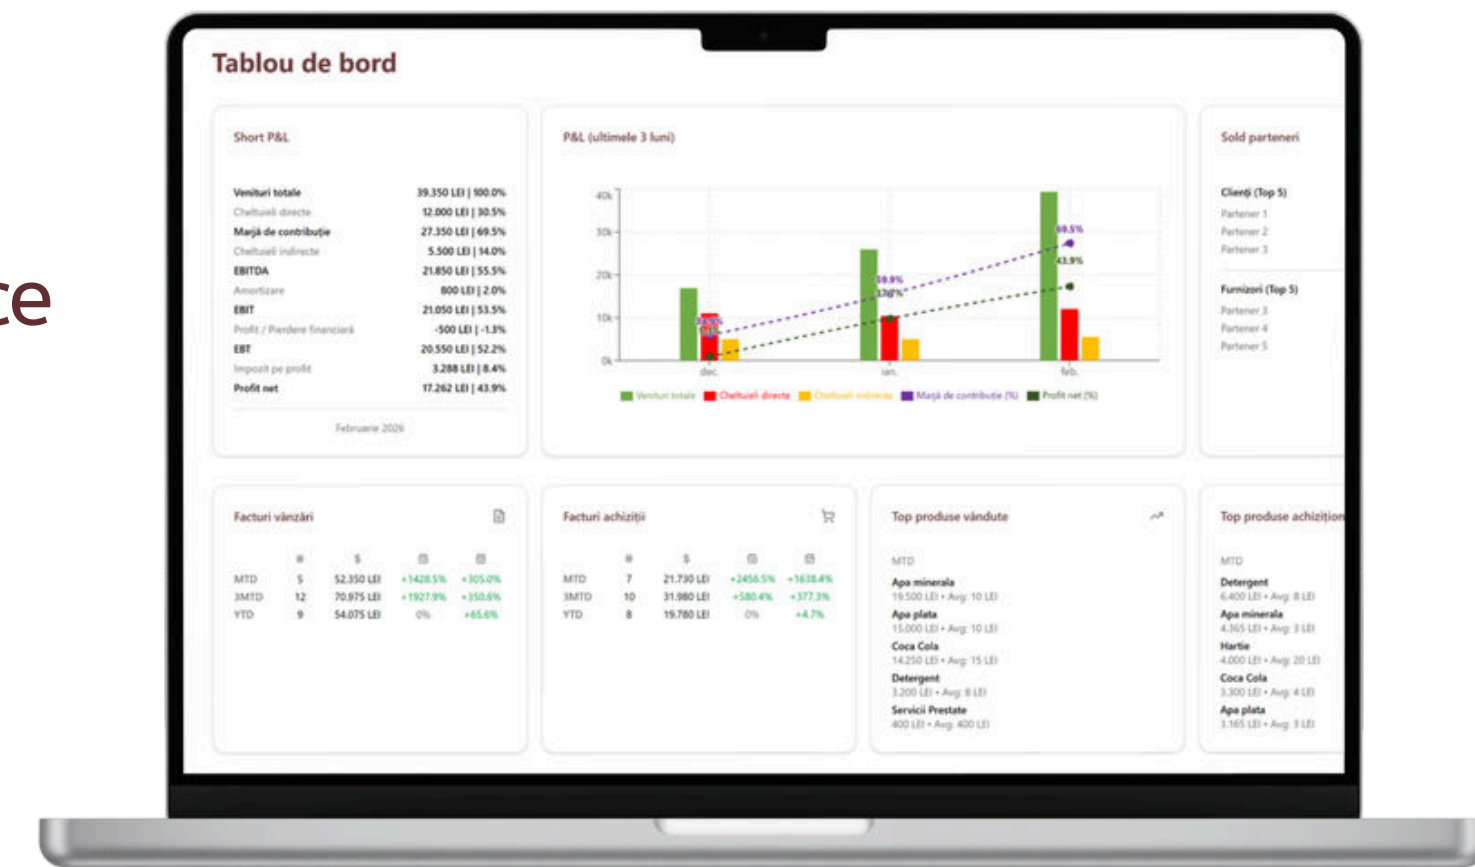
ce

Tablou de bord

Short P&L

| | |
|---|---|
| Venituri totale | 39.350 LEI \| 100.0% |
| Cheltuieli directe | 12.000 LEI \| 30.5% |
| Marjă de contribuție | 27.350 LEI \| 69.5% |
| Cheltuieli indirecte | 5.500 LEI \| 14.0% |
| EBITDA | 21.850 LEI \| 55.5% |
| Amortizare | 800 LEI \| 2.0% |
| EBIT | 21.050 LEI \| 53.5% |
| Profit / Pierdere financiară | -500 LEI \| -1.3% |
| EBT | 20.550 LEI \| 52.2% |
| Impozit pe profit | 3.288 LEI \| 8.4% |
| Profit net | 17.262 LEI \| 43.9% |

Februarie 2026

P&L (ultimele 3 luni)

40k
30k
20k
10k
0k
dec.
ian.
feb.
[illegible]
59.9%
37.0%
69.5%
43.9%

Venituri totale Cheltuieli directe Cheltuieli indirecte Marjă de contribuție (%) Profit net (%)

Sold parteneri

Clienți (Top 5)
Partener 1
Partener 2
Partener 3

Furnizori (Top 5)
Partener 3
Partener 4
Partener 5

Facturi vânzări

| | # | $ | | |
|---|---|---|---|---|
| MTD | 5 | 52.350 LEI | +1428.5% | +305.0% |
| 3MTD | 12 | 70.975 LEI | +1927.9% | +350.6% |
| YTD | 9 | 54.075 LEI | 0% | +65.6% |

Facturi achiziții

| | # | $ | | |
|---|---|---|---|---|
| MTD | 7 | 21.730 LEI | +2456.5% | +1638.4% |
| 3MTD | 10 | 31.980 LEI | +580.4% | +377.3% |
| YTD | 8 | 19.780 LEI | 0% | +4.7% |

Top produse vândute

MTD
Apa minerala
19.500 LEI • Avg: 10 LEI
Apa plata
15.000 LEI • Avg: 10 LEI
Coca Cola
14.250 LEI • Avg: 15 LEI
Detergent
3.200 LEI • Avg: 8 LEI
Servicii Prestate
400 LEI • Avg: 400 LEI

Top produse achiziționate

MTD
Detergent
6.400 LEI • Avg: 8 LEI
Apa minerala
4.365 LEI • Avg: 3 LEI
Hartie
4.000 LEI • Avg: 20 LEI
Coca Cola
3.300 LEI • Avg: 4 LEI
Apa plata
3.165 LEI • Avg: 3 LEI